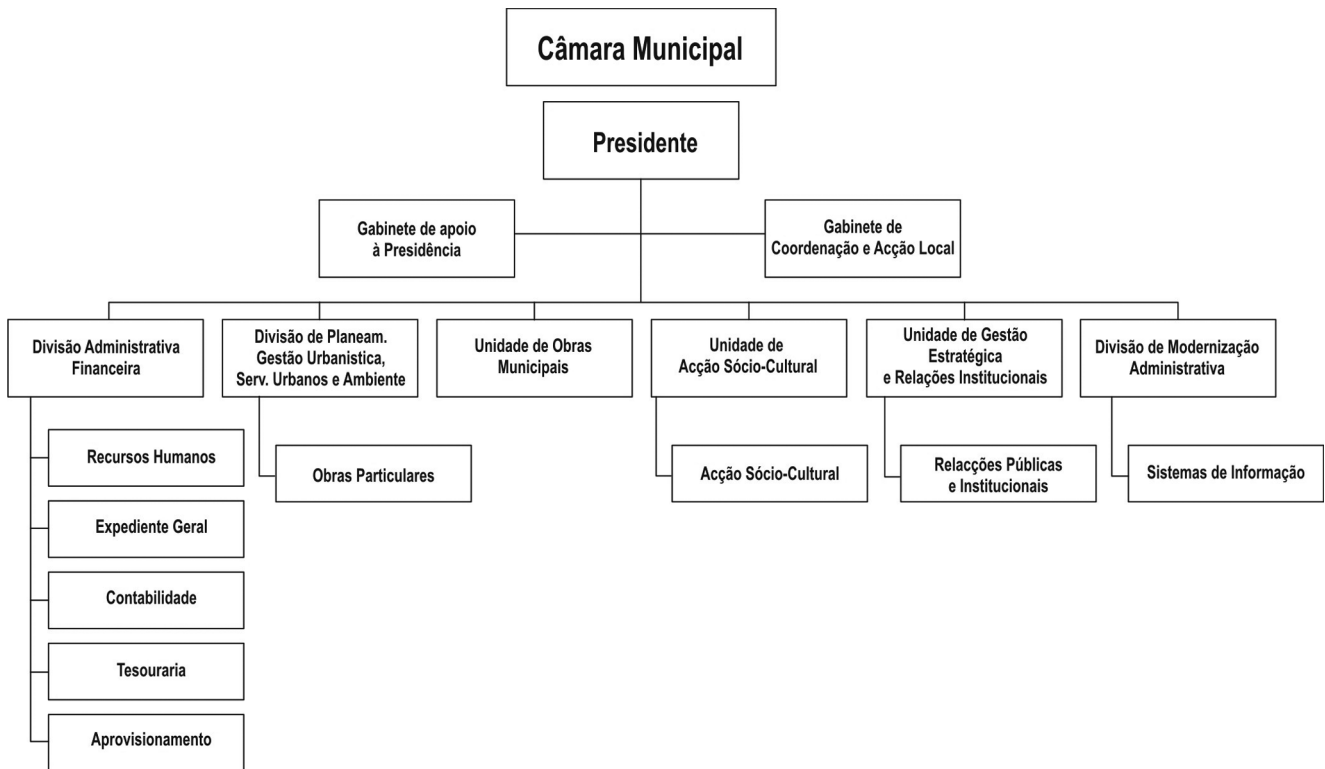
Câmara Municipal

Presidente

Gabinete de apoio à Presidência

Gabinete de Coordenação e Acção Local

Divisão Administrativa Financeira

Recursos Humanos

Expediente Geral

Contabilidade

Tesouraria

Aprovisionamento

Divisão de Planeam. Gestão Urbanistica, Serv. Urbanos e Ambiente

Obras Particulares

Unidade de Obras Municipais

Unidade de Acção Sócio-Cultural

Acção Sócio-Cultural

Unidade de Gestão Estratégica e Relações Institucionais

Relacções Públicas e Institucionais

Divisão de Modernização Administrativa

Sistemas de Informação